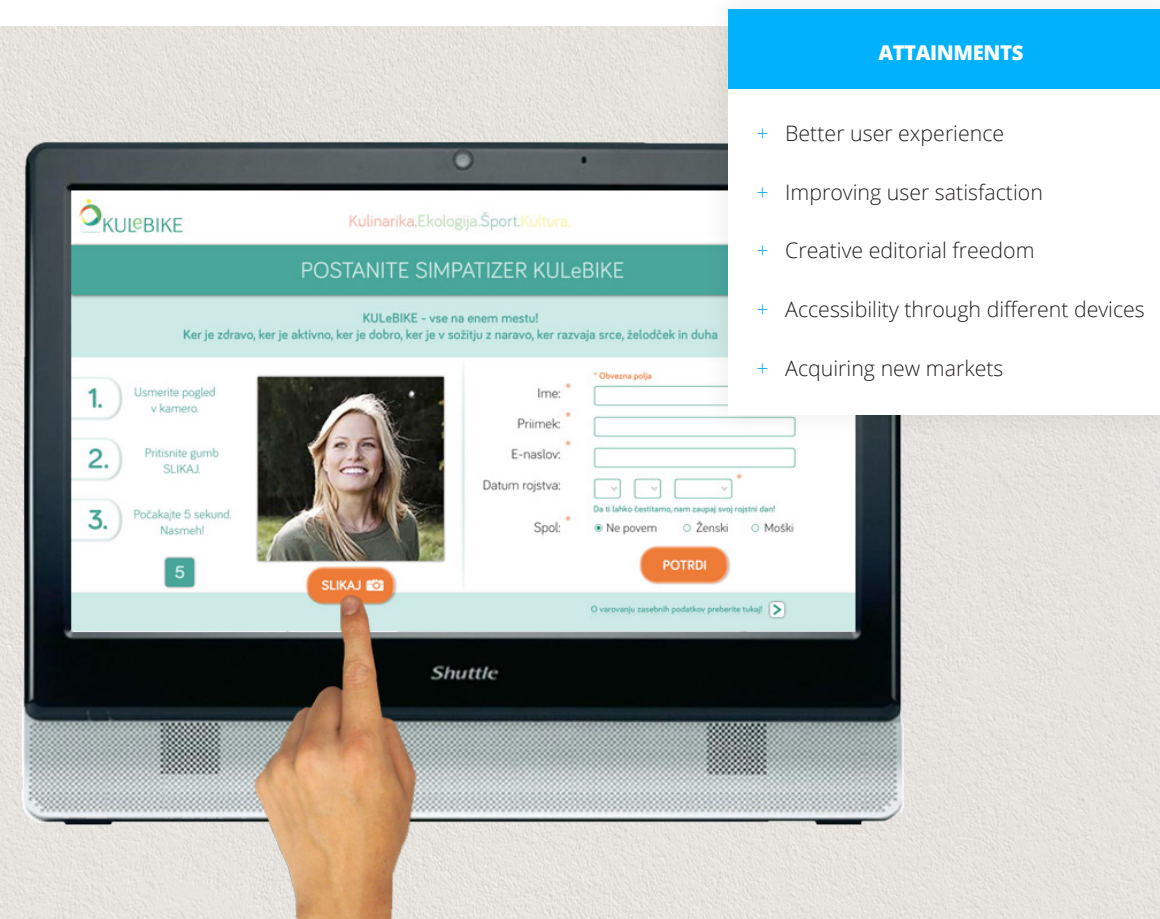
KULeBIKE

Kulinarika.Ekologija.Šport.Kultura.

POSTANITE SIMPATIZER KULeBIKE

KULeBIKE - vse na enem mestu!
Ker je zdravo, ker je aktivno, ker je dobro, ker je v sožitju z naravo, ker razvaja srce, želodček in duha

1. Usmerite pogled v kamero.

2. Pritisnite gumb SLIKAJ.

3. Počakajte 5 sekund. Nasmeh!

5

SLIKAJ

* Obvezna polja

Ime: *

Priimek: *

E-naslov: *

Datum rojstva: *

Da ti lahko čestitamo, nam zaupaj svoj rojstni dan!

Spol: * Ne povem Ženski Moški

POTRDI

O varovanju zasebnih podatkov preberite tukaj!

Shuttle

ATTAINMENTS

+ Better user experience

+ Improving user satisfaction

+ Creative editorial freedom

+ Accessibility through different devices

+ Acquiring new markets